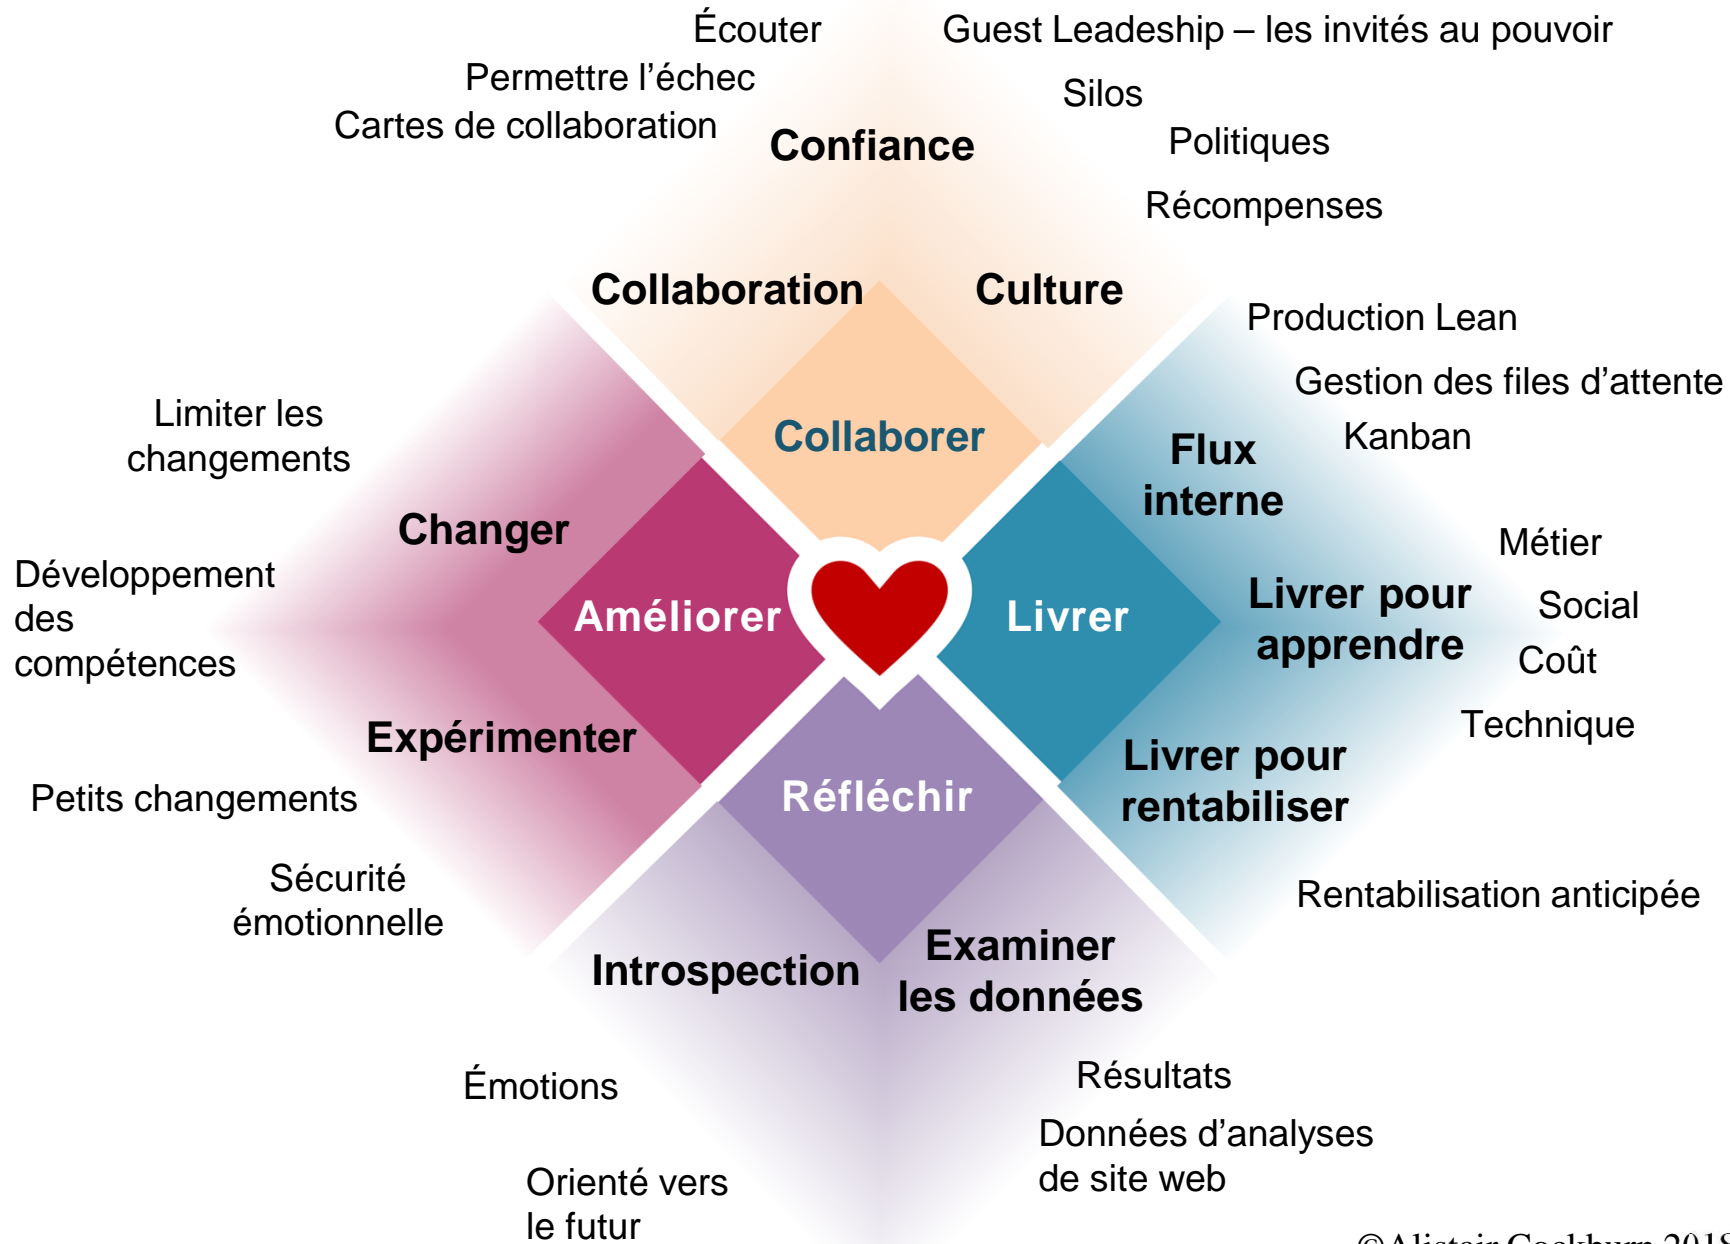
Écouter

Permettre l’échec

Cartes de collaboration

Confiance

Guest Leadeship – les invités au pouvoir

Silos

Politiques

Récompenses

Collaboration

Culture

Collaborer

Production Lean

Gestion des files d’attente

Kanban

Flux interne

Limiter les changements

Changer

Développement des compétences

Améliorer

Livrer

Livrer pour apprendre

Métier

Social

Coût

Technique

Expérimenter

Petits changements

Réfléchir

Livrer pour rentabiliser

Sécurité émotionnelle

Rentabilisation anticipée

Introspection

Examiner les données

Émotions

Résultats

Données d’analyses de site web

Orienté vers le futur

©Alistair Cockburn 2018